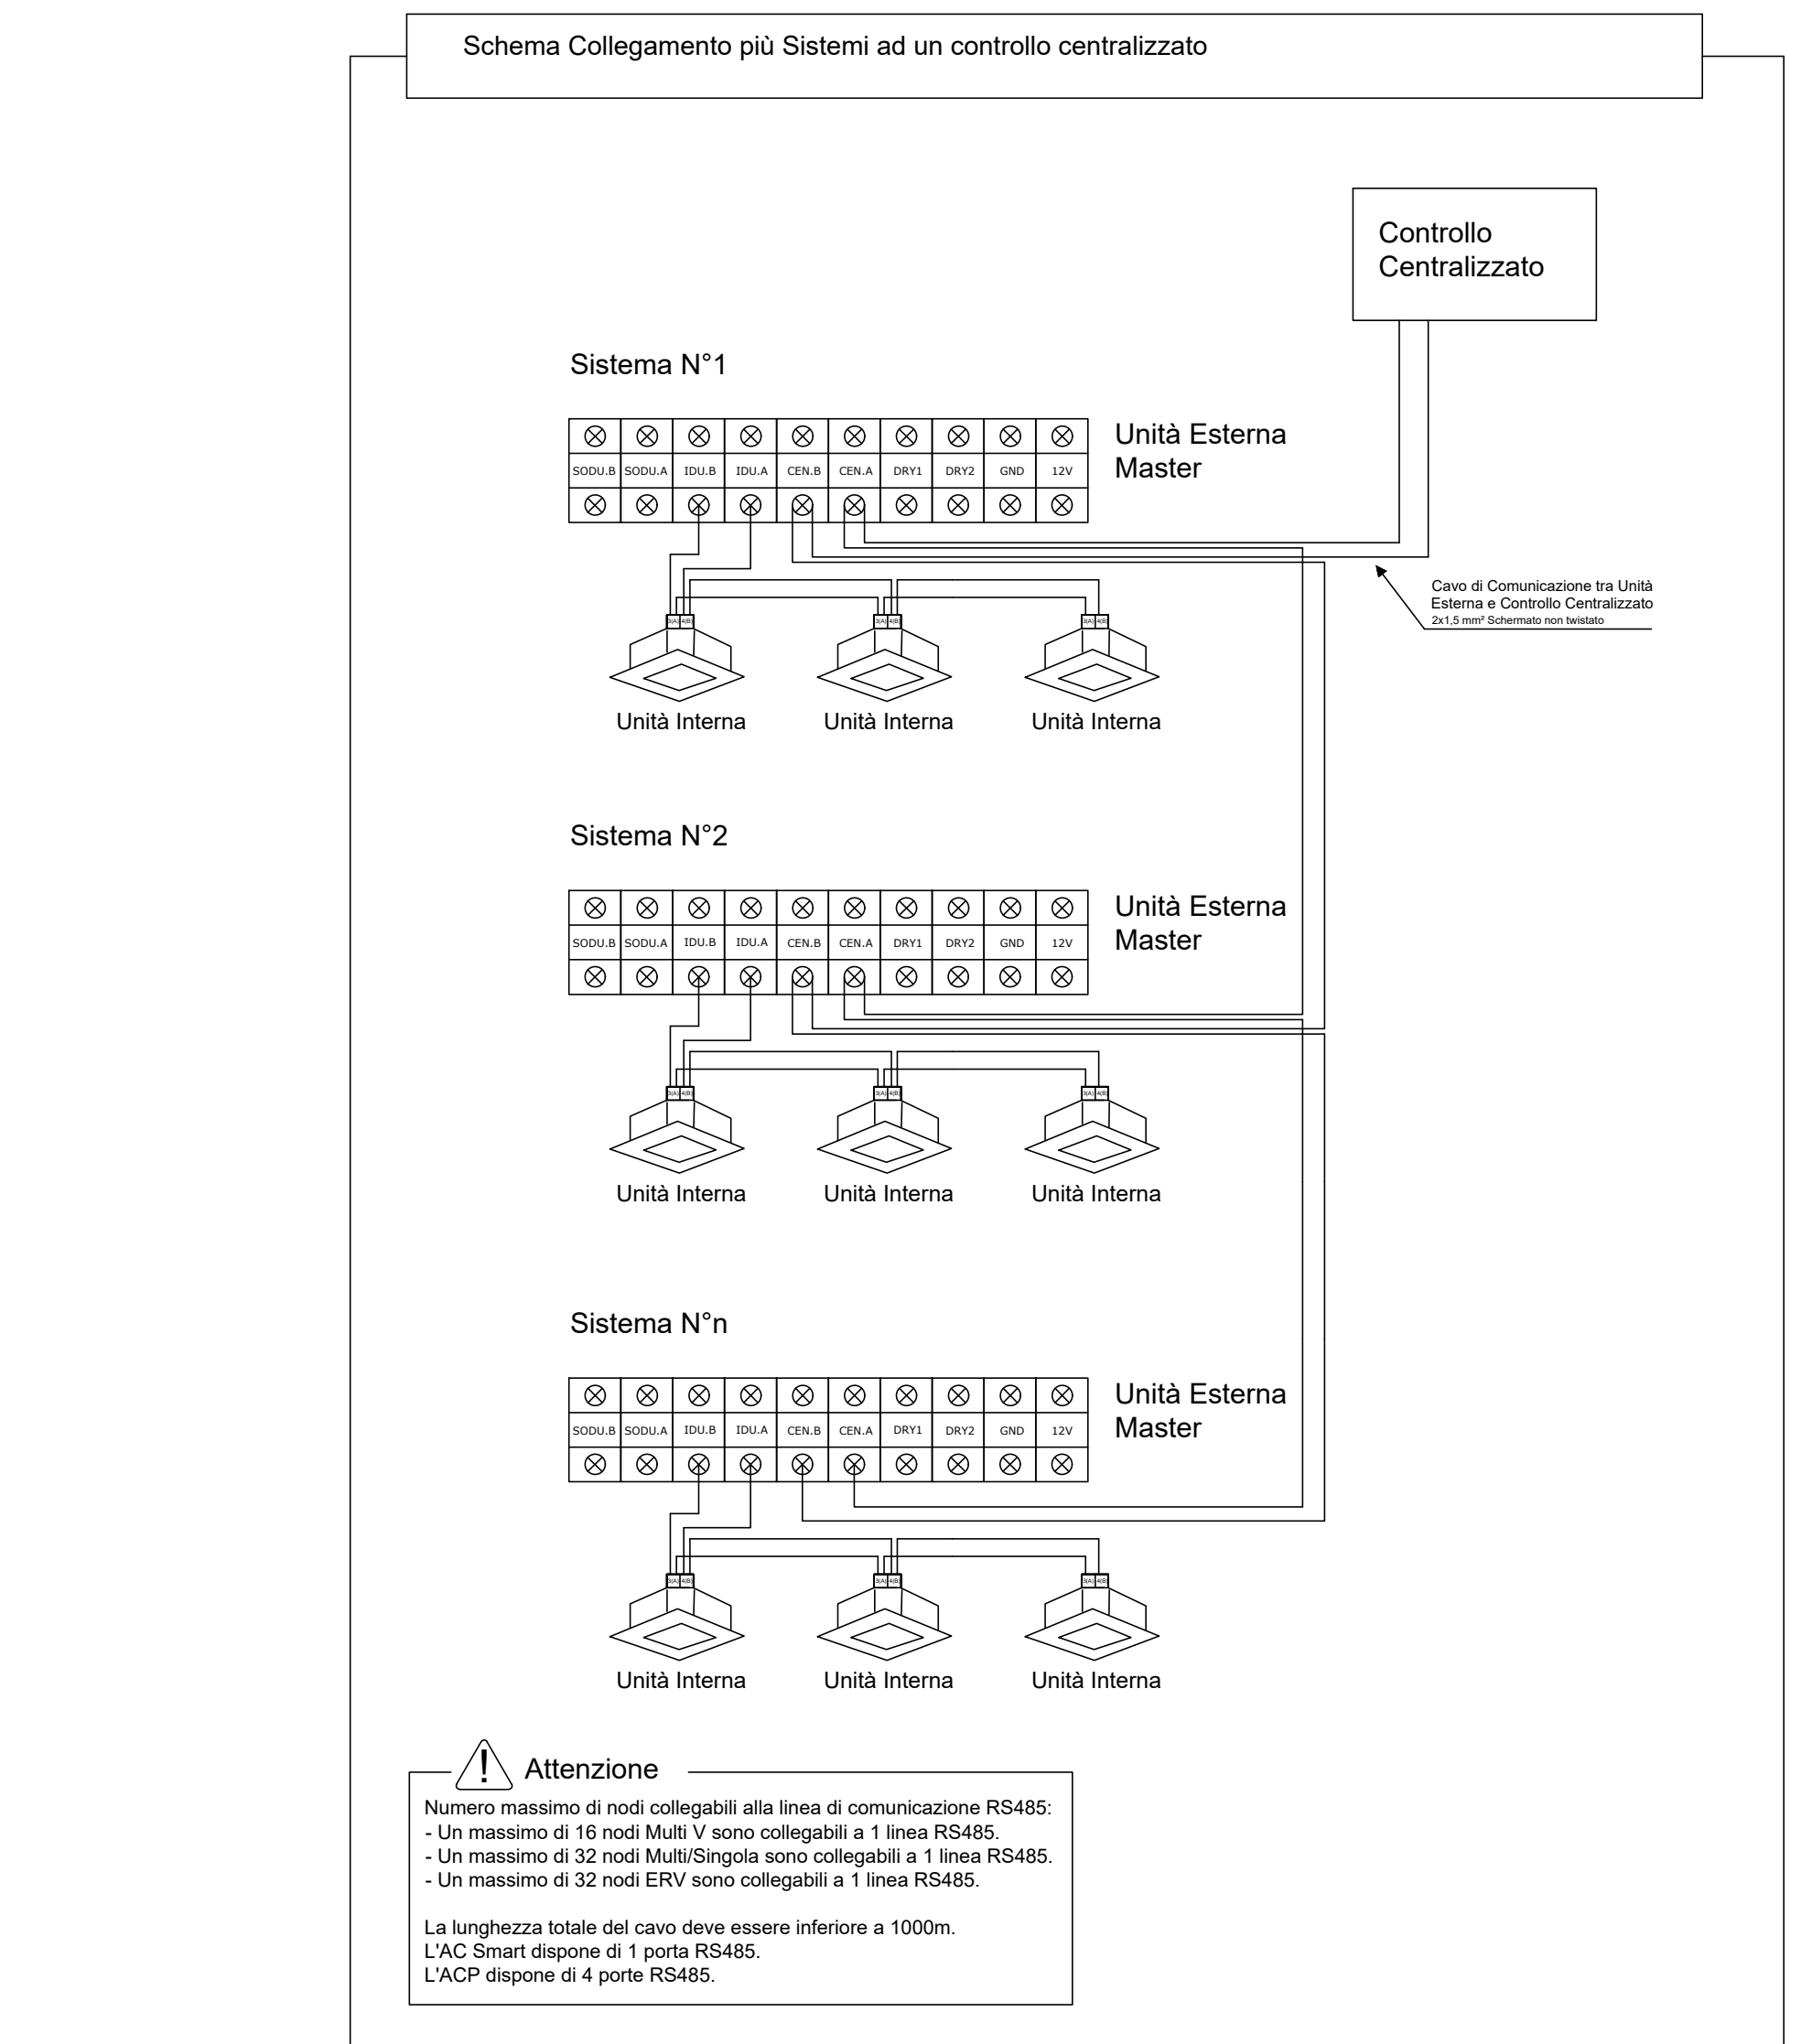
Schema Collegamento più Sistemi ad un controllo centralizzato

Controllo Centralizzato

Sistema N°1

| SODU.B | SODU.A | IDU.B | IDU.A | CEN.B | CEN.A | DRY1 | DRY2 | GND | 12V |
|---|---|---|---|---|---|---|---|---|---|

Unità Esterna Master

Cavo di Comunicazione tra Unità Esterna e Controllo Centralizzato
2x1,5 mm² Schermato non twistato

3(A) 4(B) 3(A) 4(B) 3(A) 4(B)

Unità Interna Unità Interna Unità Interna

Sistema N°2

| SODU.B | SODU.A | IDU.B | IDU.A | CEN.B | CEN.A | DRY1 | DRY2 | GND | 12V |
|---|---|---|---|---|---|---|---|---|---|

Unità Esterna Master

3(A) 4(B) 3(A) 4(B) 3(A) 4(B)

Unità Interna Unità Interna Unità Interna

Sistema N°n

| SODU.B | SODU.A | IDU.B | IDU.A | CEN.B | CEN.A | DRY1 | DRY2 | GND | 12V |
|---|---|---|---|---|---|---|---|---|---|

Unità Esterna Master

3(A) 4(B) 3(A) 4(B) 3(A) 4(B)

Unità Interna Unità Interna Unità Interna

Attenzione

Numero massimo di nodi collegabili alla linea di comunicazione RS485:
- Un massimo di 16 nodi Multi V sono collegabili a 1 linea RS485.
- Un massimo di 32 nodi Multi/Singola sono collegabili a 1 linea RS485.
- Un massimo di 32 nodi ERV sono collegabili a 1 linea RS485.

La lunghezza totale del cavo deve essere inferiore a 1000m.
L'AC Smart dispone di 1 porta RS485.
L'ACP dispone di 4 porte RS485.